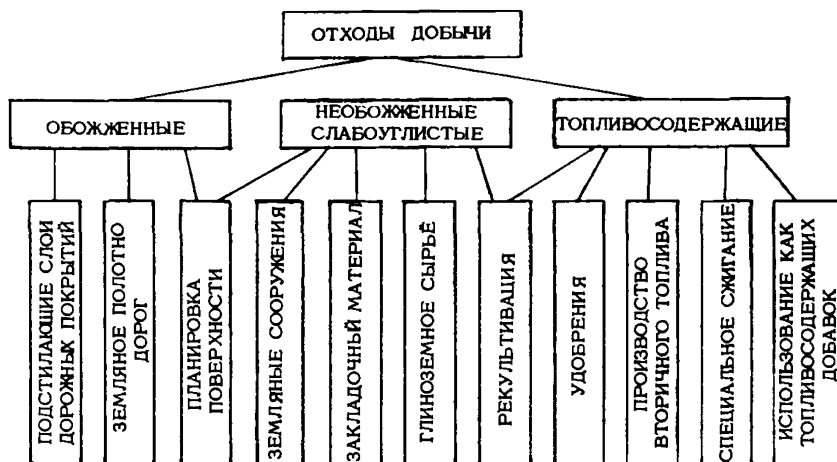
ОТХОДЫ ДОБЫЧИ

ОБОЖЖЕННЫЕ

НЕОБОЖЖЕННЫЕ СЛАБОУГЛИСТЫЕ

ТОПЛИВОСОДЕРЖАЩИЕ

ПОДСТИЛАЮЩИЕ СЛОИ ДОРОЖНЫХ ПОКРЫТИЙ

ЗЕМЛЯНОЕ ПОЛОТНО ДОРОГ

ПЛАНИРОВКА ПОВЕРХНОСТИ

ЗЕМЛЯНЫЕ СООРУЖЕНИЯ

ЗАКЛАДОЧНЫЙ МАТЕРИАЛ

ГЛИНОЗЕМНОЕ СЫРЬЁ

РЕКУЛЬТИВАЦИЯ

УДОБРЕНИЯ

ПРОИЗВОДСТВО ВТОРИЧНОГО ТОПЛИВА

СПЕЦИАЛЬНОЕ СЖИГАНИЕ

ИСПОЛЬЗОВАНИЕ КАК ТОПЛИВОСОДЕРЖАЩИХ ДОБАВОК